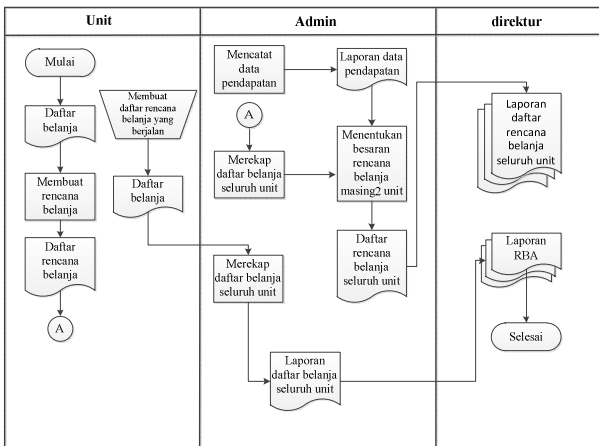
| Unit | Admin | direktur |
|---|---|---|

Mulai

Daftar belanja

Membuat rencana belanja

Daftar rencana belanja

A

Membuat daftar rencana belanja yang berjalan

Daftar belanja

Mencatat data pendapatan

Laporan data pendapatan

A

Merekap daftar belanja seluruh unit

Menentukan besaran rencana belanja masing2 unit

Daftar rencana belanja seluruh unit

Merekap daftar belanja seluruh unit

Laporan daftar belanja seluruh unit

Laporan daftar rencana belanja seluruh unit

Laporan RBA

Selesai